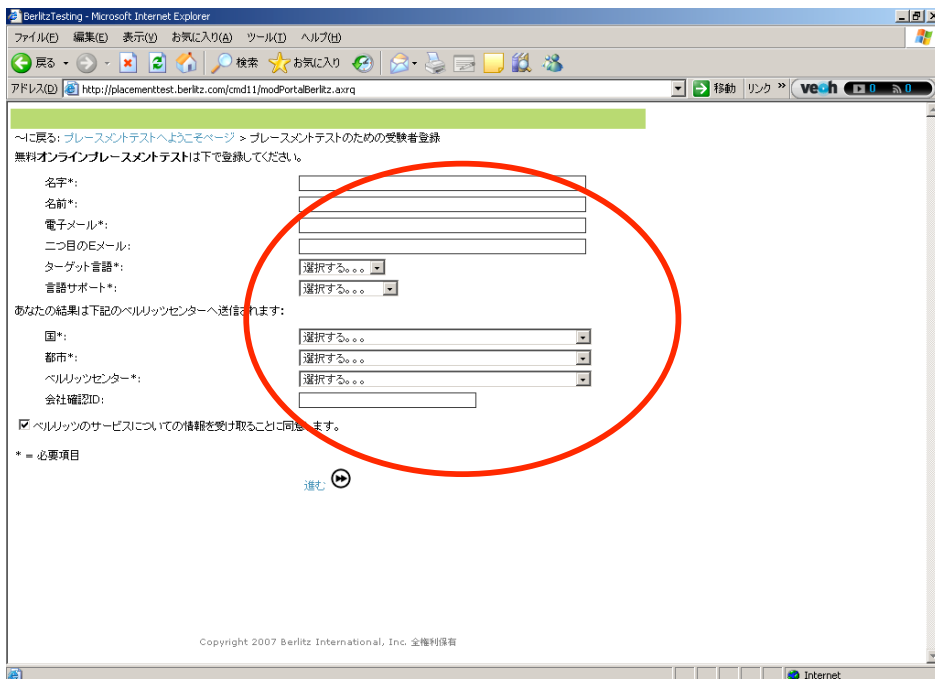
BerlitzTesting - Microsoft Internet Explorer

ファイル(F) 編集(E) 表示(V) お気に入り(A) ツール(T) ヘルプ(H)

戻る 検索 お気に入り

アドレス(D) http://placementtest.berlitz.com/cmd11/modPortalBerlitz.axrq 移動 リンク » veoh

~に戻る: プレースメントテストへようこそページ > プレースメントテストのための受験者登録

無料オンラインプレースメントテストは下で登録してください。

名字*:

名前*:

電子メール*:

二つ目のEメール:

ターゲット言語*: 選択する。。。

言語サポート*: 選択する。。。

あなたの結果は下記のベルリッツセンターへ送信されます:

国*: 選択する。。。

都市*: 選択する。。。

ベルリッツセンター*: 選択する。。。

会社確認ID:

☑ ベルリッツのサービスについての情報を受け取ることに同意します。

* = 必要項目

進む

Copyright 2007 Berlitz International, Inc. 全権利保有

Internet